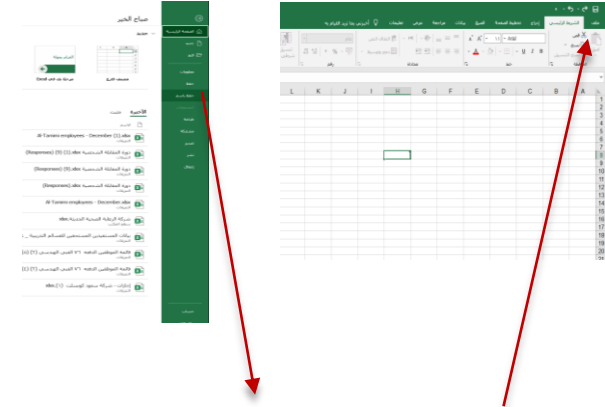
صباح الخير

جديد

مصنف فارغ

مرحبا بك في Excel

الأخيرة

Al-Tanani-employees - December (1).xlsx

(Responses) (1) (1).xlsx

(Responses) (1).xlsx

(Responses).xlsx

Al-Tanani-employees - December.xlsx

.xlsx

(1)

(1).xlsx

الصفحة الرئيسية

جديد

فتح

معلومات

حفظ

حفظ باسم

طباعة

مشاركة

تصدير

نشر

إغلاق

ملف

الشريط الرئيسي

إدراج

تخطيط الصفحة

الصيغ

بيانات

مراجعة

عرض

تعليمات

أخبرني بما تريد القيام به

Arial

11

لصق

الحافظة

خط

محاذاة

رقم

| L | K | J | I | H | G | F | E | D | C | B | A |
|---|---|---|---|---|---|---|---|---|---|---|---|

1
2
3
4
5
6
7
8
9
10
11
12
13
14
15
16
17
18
19
20
21